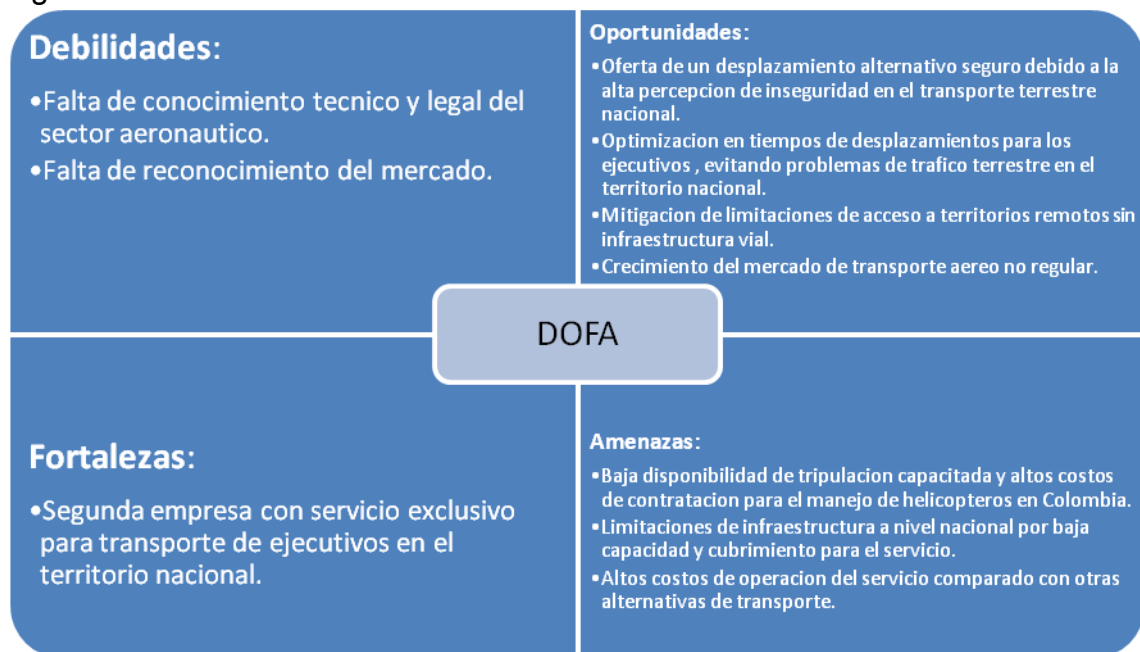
Debilidades:

•Falta de conocimiento tecnico y legal del sector aeronautico.
•Falta de reconocimiento del mercado.

Oportunidades:

•Oferta de un desplazamiento alternativo seguro debido a la alta percepcion de inseguridad en el transporte terrestre nacional.
•Optimizacion en tiempos de desplazamientos para los ejecutivos , evitando problemas de trafico terrestre en el territorio nacional.
•Mitigacion de limitaciones de acceso a territorios remotos sin infraestructura vial.
•Crecimiento del mercado de transporte aereo no regular.

DOFA

Fortalezas:

•Segunda empresa con servicio exclusivo para transporte de ejecutivos en el territorio nacional.

Amenazas:

•Baja disponibilidad de tripulacion capacitada y altos costos de contratacion para el manejo de helicopteros en Colombia.
•Limitaciones de infraestructura a nivel nacional por baja capacidad y cubrimiento para el servicio.
•Altos costos de operacion del servicio comparado con otras alternativas de transporte.